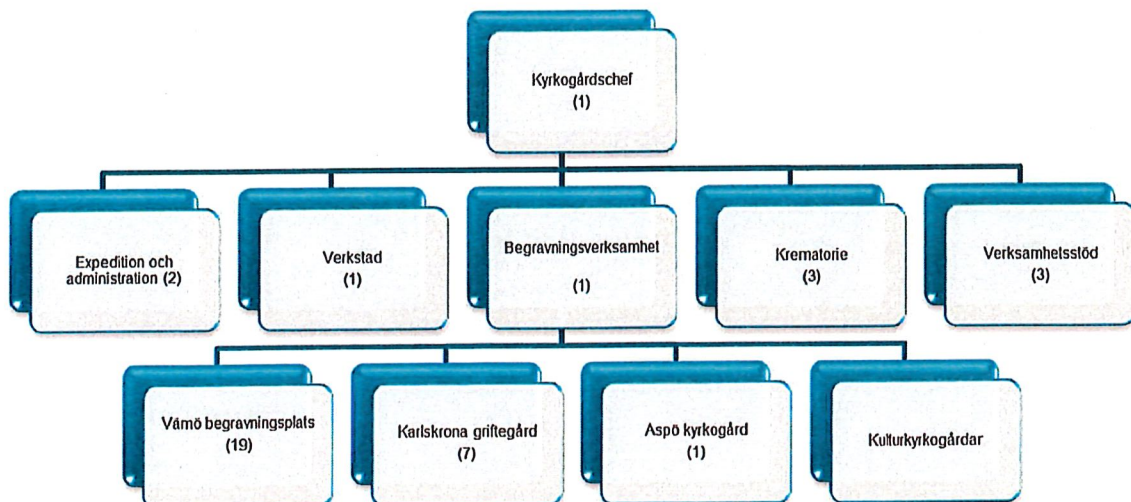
Kyrkogårdschef
(1)

Expedition och administration (2)

Verkstad
(1)

Begravningsverksamhet
(1)

Krematorie
(3)

Verksamhetsstöd
(3)

Vämö begravningsplats
(19)

Karlskrona griftegård
(7)

Aspö kyrkogård
(1)

Kulturkyrkogårdar